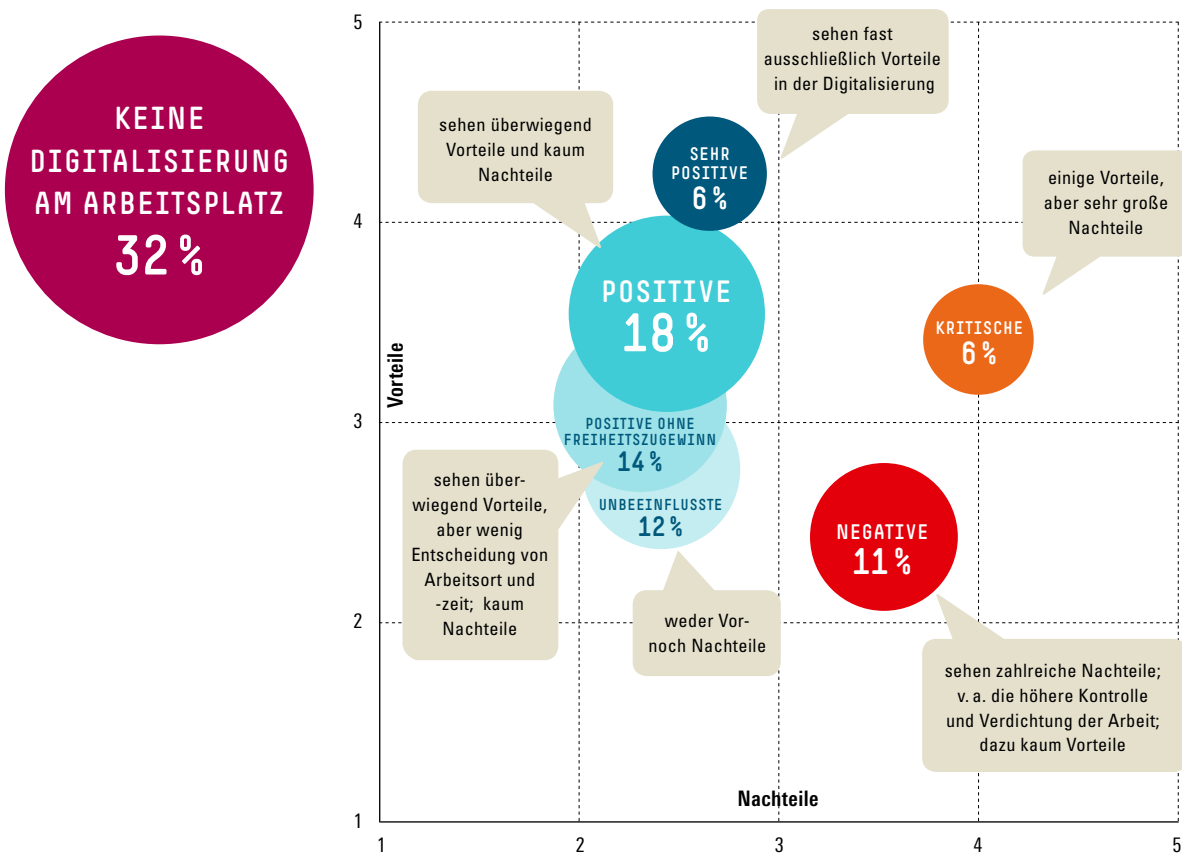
KEINE DIGITALISIERUNG AM ARBEITSPLATZ 32 %

5

sehen fast ausschließlich Vorteile in der Digitalisierung

sehen überwiegend Vorteile und kaum Nachteile

SEHR POSITIVE 6 %

einige Vorteile, aber sehr große Nachteile

4

POSITIVE 18 %

KRITISCHE 6 %

Vorteile

3

POSITIVE OHNE FREIHEITSZUGEWINN 14 %

sehen überwiegend Vorteile, aber wenig Entscheidung von Arbeitsort und -zeit; kaum Nachteile

UNBEEINFLUSSTE 12 %

NEGATIVE 11 %

2

weder Vor- noch Nachteile

sehen zahlreiche Nachteile; v. a. die höhere Kontrolle und Verdichtung der Arbeit; dazu kaum Vorteile

Nachteile

1

1 2 3 4 5